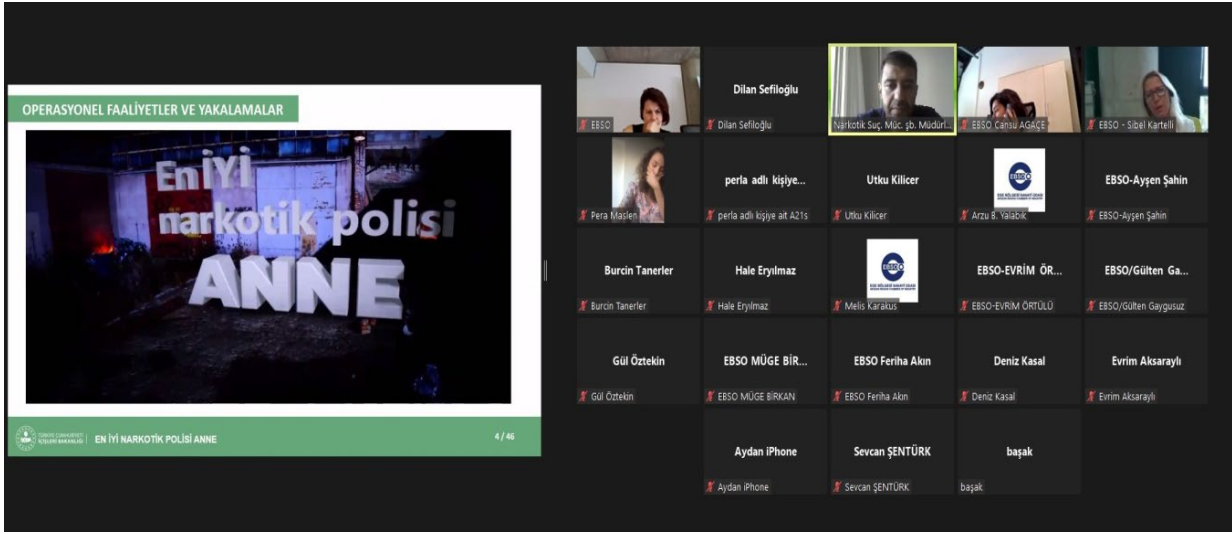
OPERASYONEL FAALİYETLER VE YAKALAMALAR

En İyi narkotik polisi ANNE

TÜRKİYE CUMHURİYETİ İÇİŞLERİ BAKANLIĞI | EN İYİ NARKOTİK POLİSİ ANNE 4 / 46

EBSO

Dilan Sefiloğlu
Dilan Sefiloğlu

Narkotik Suç. Müc. şb. Müdürl...

EBSO Cansu AGAÇE

EBSO - Sibel Kartelli

Pera Maslen

perla adlı kişiye...
perla adlı kişiye ait A21s

Utku Kilicer
Utku Kilicer

Arzu B. Yalabık

EBSO-Ayşen Şahin
EBSO-Ayşen Şahin

Burcin Tanerler
Burcin Tanerler

Hale Eryılmaz
Hale Eryılmaz

Melis Karakuş

EBSO-EVRİM ÖR...
EBSO-EVRİM ÖRTÜLÜ

EBSO/Gülten Ga...
EBSO/Gülten Gaygusuz

Gül Öztekin
Gül Öztekin

EBSO MÜGE BİR...
EBSO MÜGE BİRKAN

EBSO Feriha Akın
EBSO Feriha Akın

Deniz Kasal
Deniz Kasal

Evrim Aksaraylı
Evrim Aksaraylı

Aydan iPhone
Aydan iPhone

Sevcan ŞENTÜRK
Sevcan ŞENTÜRK

başak
başak